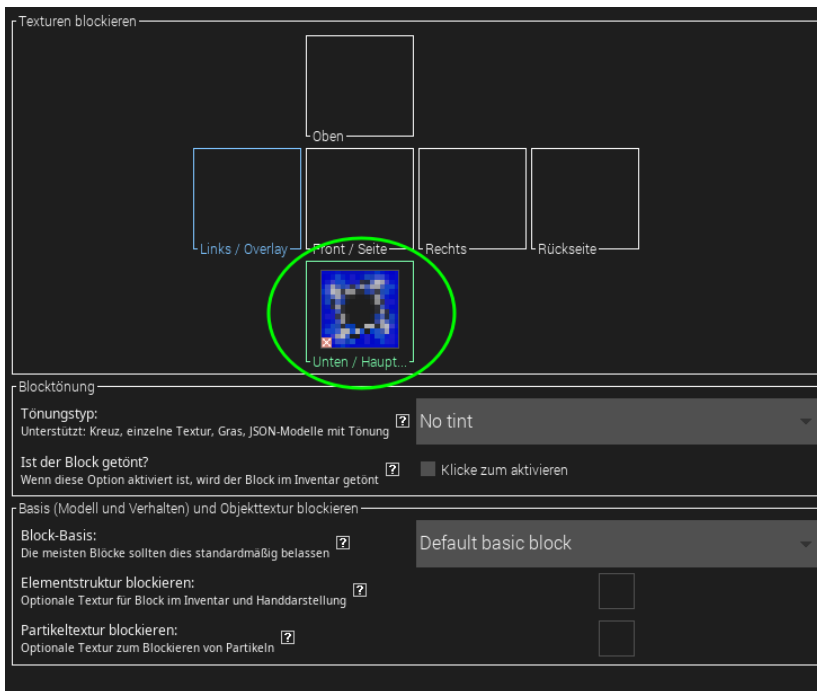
Texturen blockieren

Oben

Links / Overlay

Front / Seite

Rechts

Rückseite

Unten / Haupt...

Blocktönung

Tönungstyp:
Unterstützt: Kreuz, einzelne Textur, Gras, JSON-Modelle mit Tönung

?

No tint

Ist der Block getönt?
Wenn diese Option aktiviert ist, wird der Block im Inventar getönt

?

Klicke zum aktivieren

Basis (Modell und Verhalten) und Objekttextur blockieren

Block-Basis:
Die meisten Blöcke sollten dies standardmäßig belassen

?

Default basic block

Elementstruktur blockieren:
Optionale Textur für Block im Inventar und Handdarstellung

?

Partikeltextur blockieren:
Optionale Textur zum Blockieren von Partikeln

?